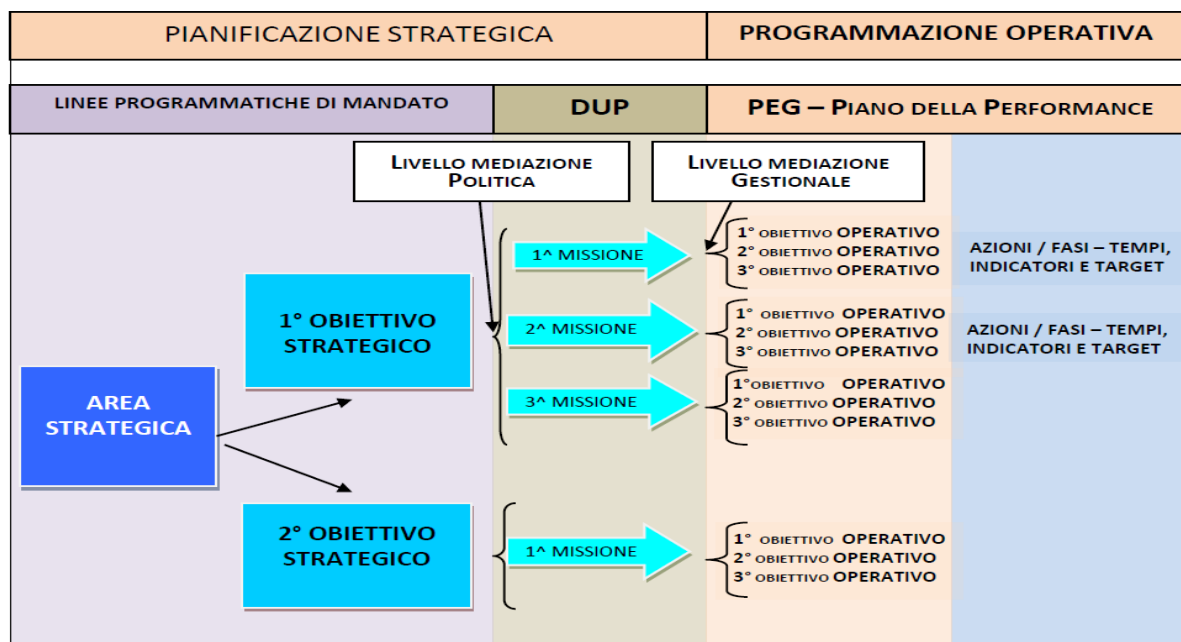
PIANIFICAZIONE STRATEGICA

PROGRAMMAZIONE OPERATIVA

LINEE PROGRAMMATICHE DI MANDATO

DUP

PEG – PIANO DELLA PERFORMANCE

LIVELLO MEDIAZIONE POLITICA

LIVELLO MEDIAZIONE GESTIONALE

AREA STRATEGICA

1° OBIETTIVO STRATEGICO

1^ MISSIONE

1° OBIETTIVO OPERATIVO
2° OBIETTIVO OPERATIVO
3° OBIETTIVO OPERATIVO

AZIONI / FASI – TEMPI, INDICATORI E TARGET

2^ MISSIONE

1° OBIETTIVO OPERATIVO
2° OBIETTIVO OPERATIVO
3° OBIETTIVO OPERATIVO

AZIONI / FASI – TEMPI, INDICATORI E TARGET

3^ MISSIONE

1°OBIETTIVO OPERATIVO
2° OBIETTIVO OPERATIVO
3° OBIETTIVO OPERATIVO

2° OBIETTIVO STRATEGICO

1^ MISSIONE

1° OBIETTIVO OPERATIVO
2° OBIETTIVO OPERATIVO
3° OBIETTIVO OPERATIVO